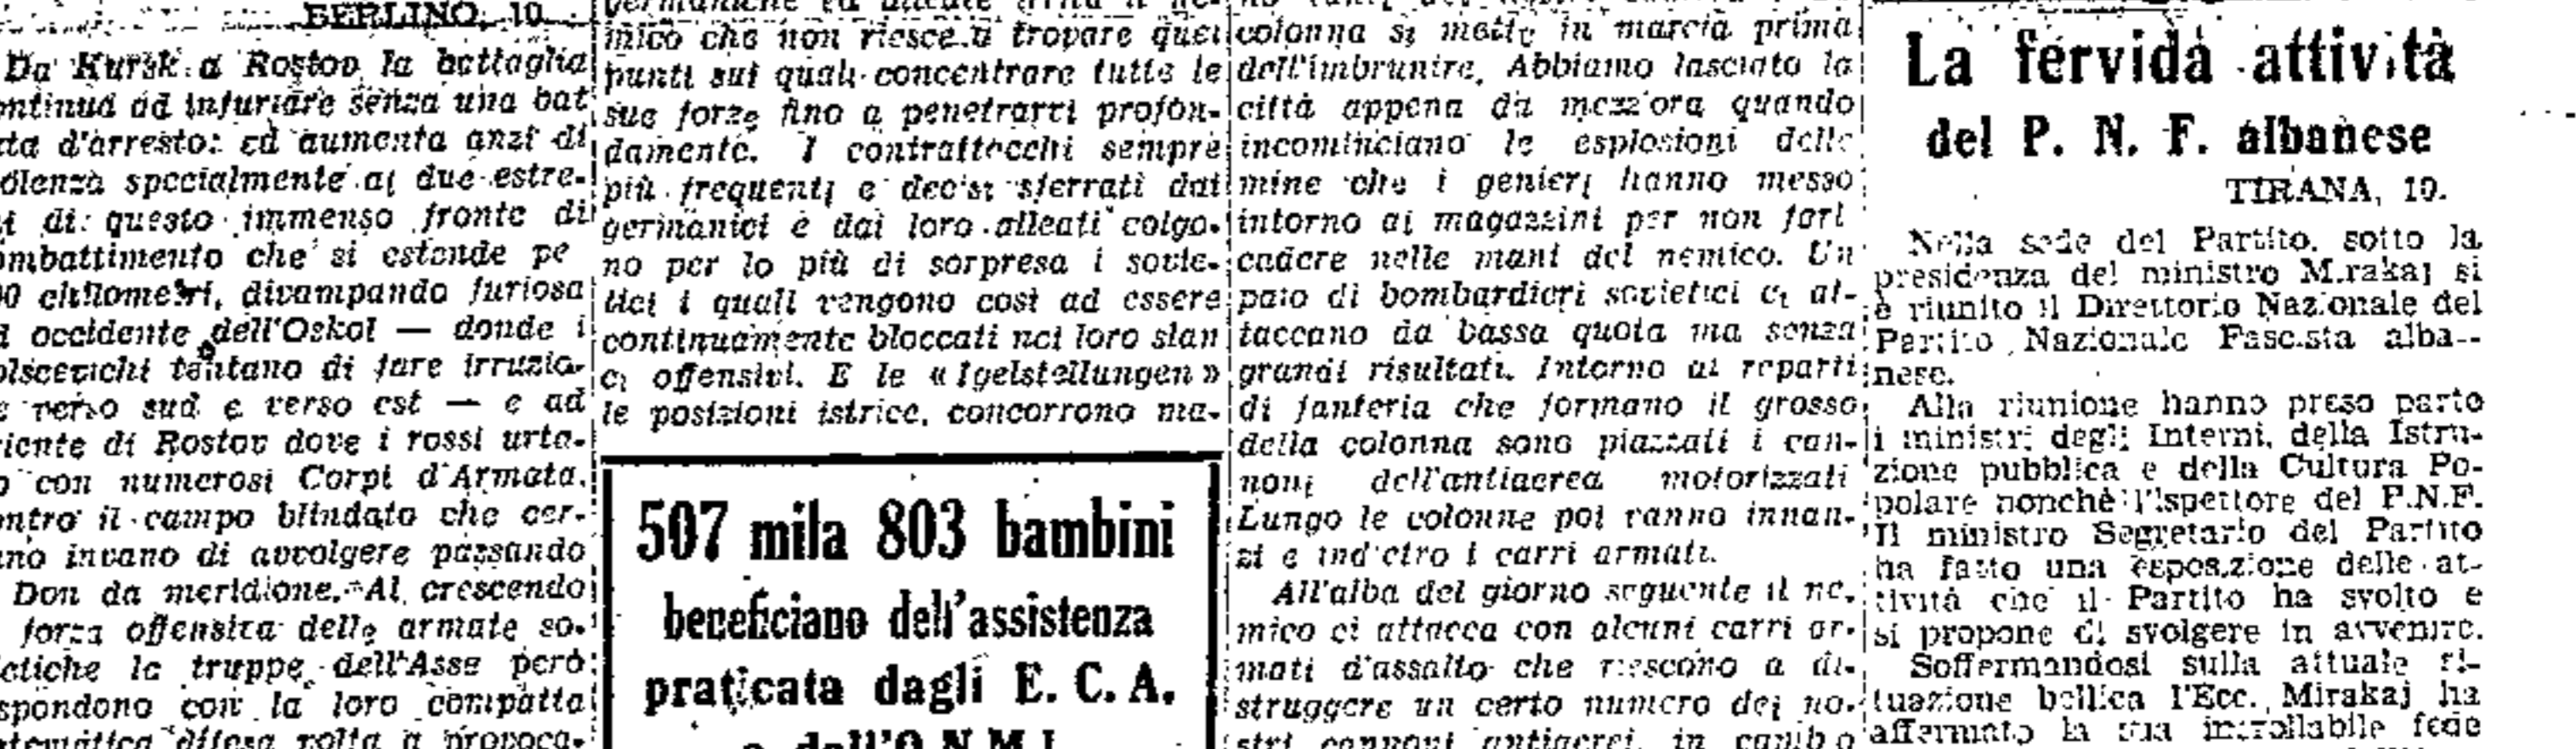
BERLINO, 10.

Da Kursk a Rostov la battaglia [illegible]ntinua ad infuriare senza una bat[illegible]ta d'arresto: ed aumenta anzi di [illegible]olenza specialmente ai due estre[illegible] di questo immenso fronte di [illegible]mbattimento che si estende pe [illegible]0 chilometri, divampando furiosa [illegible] occidente dell'Oskol — donde i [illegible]olscevichi tentano di fare irruzio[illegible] verso sud e verso est — e ad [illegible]iente di Rostov dove i rossi urta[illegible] con numerosi Corpi d'Armata, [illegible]ntro il campo blindato che cer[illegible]no invano di avvolgere passando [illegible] Don da meridione. Al crescendo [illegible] forza offensiva delle armate so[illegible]etiche le truppe dell'Asse però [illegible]spondono con la loro compatta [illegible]tematica difesa volta a provoca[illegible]

germaniche ed alleate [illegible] il ne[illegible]mico che non riesce a trovare quei punti sui quali concentrare tutte le sue forze fino a penetrarci profondamente. I contrattacchi sempre più frequenti e decisi sferrati dai germanici e dai loro alleati colgono per lo più di sorpresa i sovietici i quali vengono così ad essere continuamente bloccati nei loro slanci offensivi. E le «Igelstellungen» le posizioni istrice, concorrono ma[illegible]

507 mila 803 bambini
beneficiano dell'assistenza
praticata dagli E. C. A.
e dall'O. N. M. I.

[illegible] colonna si mette in marcia prima dell'imbrunire. Abbiamo lasciato la città appena da mezz'ora quando incominciano le esplosioni delle mine che i genieri hanno messo intorno ai magazzini per non farli cadere nelle mani del nemico. Un paio di bombardieri sovietici ci attaccano da bassa quota ma senza grandi risultati. Intorno ai reparti di fanteria che formano il grosso della colonna sono piazzati i cannoni dell'antiaerea motorizzati. Lungo le colonne poi vanno innanzi e indietro i carri armati.

All'alba del giorno seguente il nemico ci attacca con alcuni carri armati d'assalto che riescono a distruggere un certo numero dei nostri cannoni antiaerei, in cambio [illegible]

La fervida attività
del P. N. F. albanese

TIRANA, 19.

Nella sede del Partito, sotto la presidenza del ministro Mirakaj si è riunito il Direttorio Nazionale del Partito Nazionale Fascista albanese.

Alla riunione hanno preso parte i ministri degli Interni, della Istruzione pubblica e della Cultura Popolare nonchè l'Ispettore del P.N.F. Il ministro Segretario del Partito ha fatto una esposizione delle attività che il Partito ha svolto e si propone di svolgere in avvenire.

Soffermandosi sulla attuale situazione bellica l'Ecc. Mirakaj ha affermato la sua incrollabile fede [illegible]